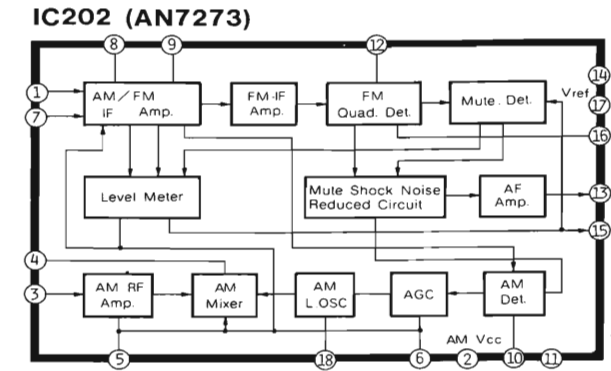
IC202 (AN7273)

8 9 12

1 AM／FM IF Amp.

7

FM-IF Amp.

FM Quad. Det.

Mute. Det.

Vref

14

17

16

Level Meter

Mute Shock Noise Reduced Circuit

AF Amp.

13

15

4

3

AM RF Amp.

AM Mixer

AM L OSC

AGC

AM Det.

AM Vcc

5 18 6 2 10 11